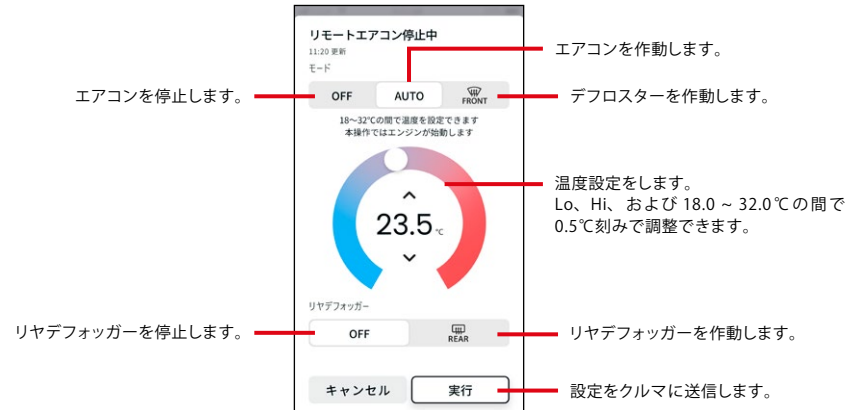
リモートエアコン停止中
11:20 更新
モード

エアコンを作動します。

エアコンを停止します。

OFF
AUTO
FRONT

デフロスターを作動します。

18~32℃の間で温度を設定できます
本操作ではエンジンが始動します

温度設定をします。
Lo、Hi、および 18.0 ~ 32.0℃の間で 0.5℃刻みで調整できます。

23.5℃

リヤデフォッガー

リヤデフォッガーを停止します。

OFF
REAR

リヤデフォッガーを作動します。

キャンセル
実行

設定をクルマに送信します。